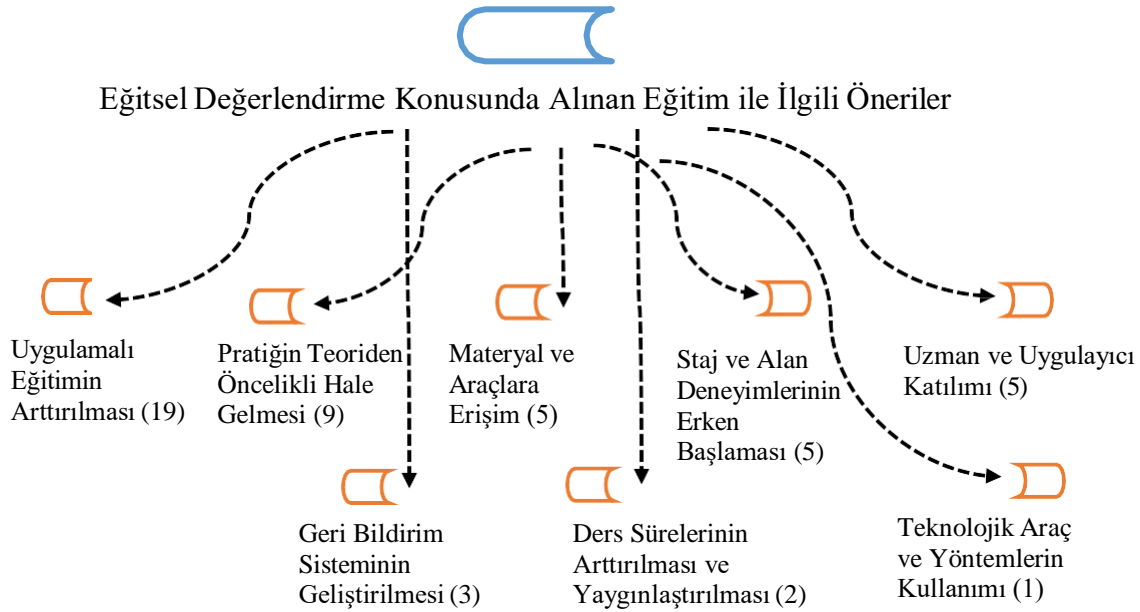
Eğitsel Değerlendirme Konusunda Alınan Eğitim ile İlgili Öneriler

Uygulamalı Eğitimin Arttırılması (19)

Pratiğin Teoriden Öncelikli Hale Gelmesi (9)

Materyal ve Araçlara Erişim (5)

Staj ve Alan Deneyimlerinin Erken Başlaması (5)

Uzman ve Uygulayıcı Katılımı (5)

Geri Bildirim Sisteminin Geliştirilmesi (3)

Ders Sürelerinin Arttırılması ve Yaygınlaştırılması (2)

Teknolojik Araç ve Yöntemlerin Kullanımı (1)